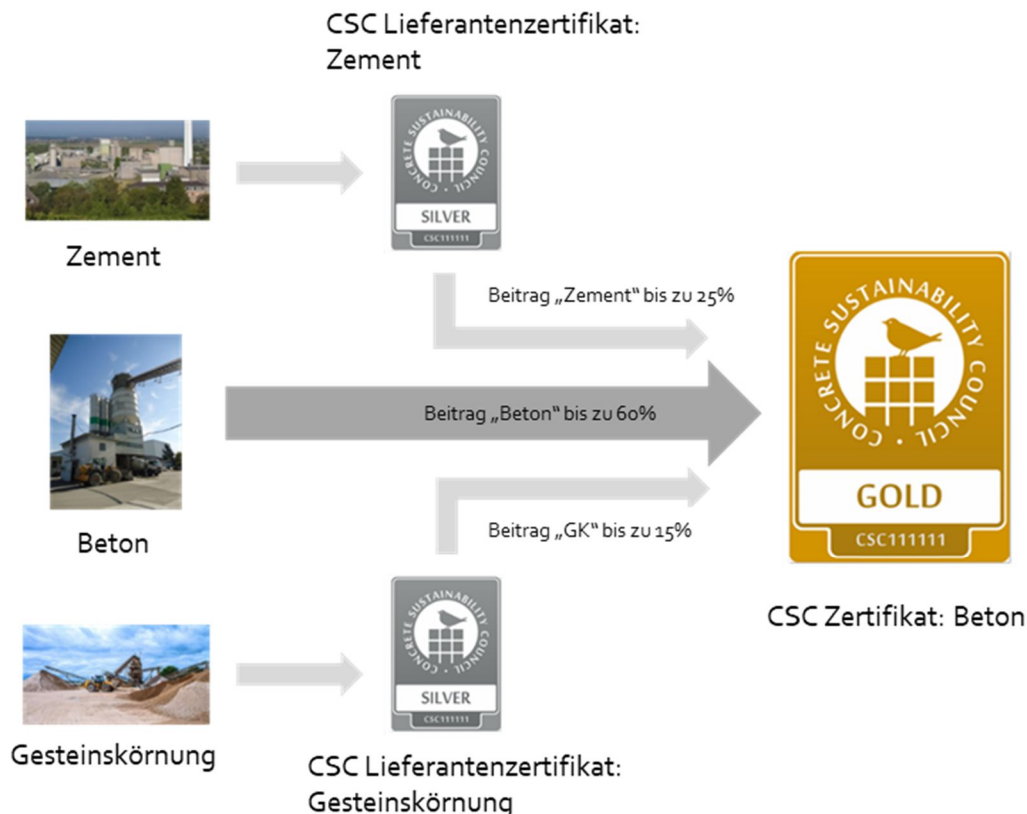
CSC Lieferantenzertifikat: Zement

CONCRETE SUSTAINABILITY COUNCIL
SILVER
CSC111111

Zement

Beitrag „Zement“ bis zu 25%

CONCRETE SUSTAINABILITY COUNCIL
GOLD
CSC111111

Beitrag „Beton“ bis zu 60%

Beton

Beitrag „GK“ bis zu 15%

CSC Zertifikat: Beton

CONCRETE SUSTAINABILITY COUNCIL
SILVER
CSC111111

Gesteinskörnung

CSC Lieferantenzertifikat: Gesteinskörnung